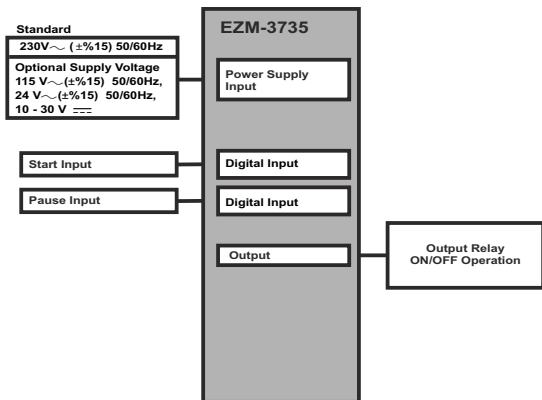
Standard

230V$\sim$ ($\pm$%15) 50/60Hz

Optional Supply Voltage
115 V$\sim$($\pm$%15) 50/60Hz,
24 V$\sim$($\pm$%15) 50/60Hz,
10 - 30 V $\overline{---}$

EZM-3735

Power Supply Input

Start Input

Digital Input

Pause Input

Digital Input

Output

Output Relay
ON/OFF Operation